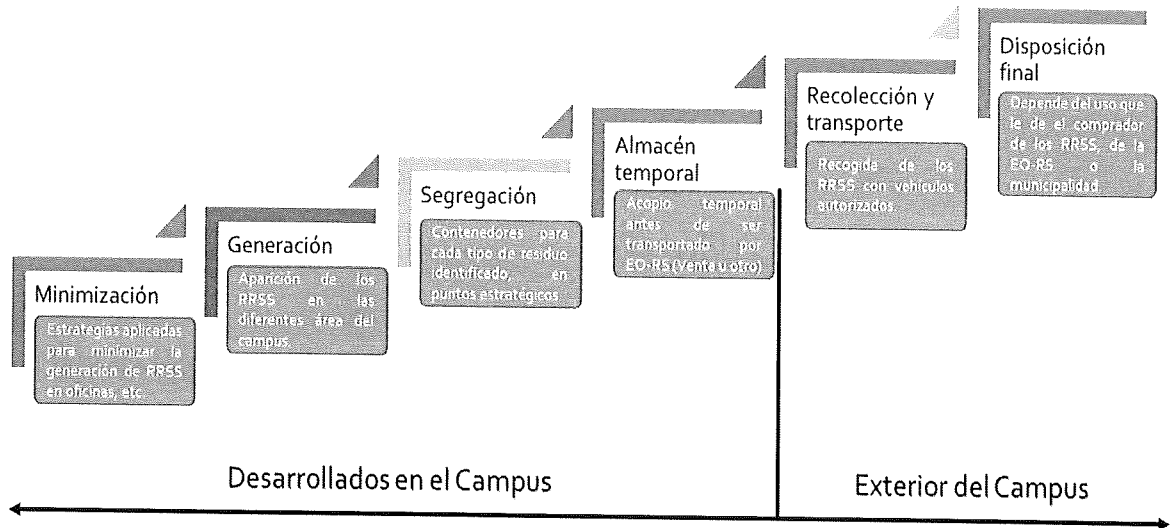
Minimización

Estrategias aplicadas para minimizar la generación de RRSS en oficinas, etc.

Generación

Aparición de los RRSS en las diferentes área del campus.

Segregación

Contenedores para cada tipo de residuo identificado, en puntos estratégicos

Almacén temporal

Acopio temporal antes de ser transportado por EO-RS (Venta u otro)

Recolección y transporte

Recogida de los RRSS con vehículos autorizados.

Disposición final

Depende del uso que le de el comprador de los RRSS, de la EO-RS o la municipalidad.

Desarrollados en el Campus

Exterior del Campus